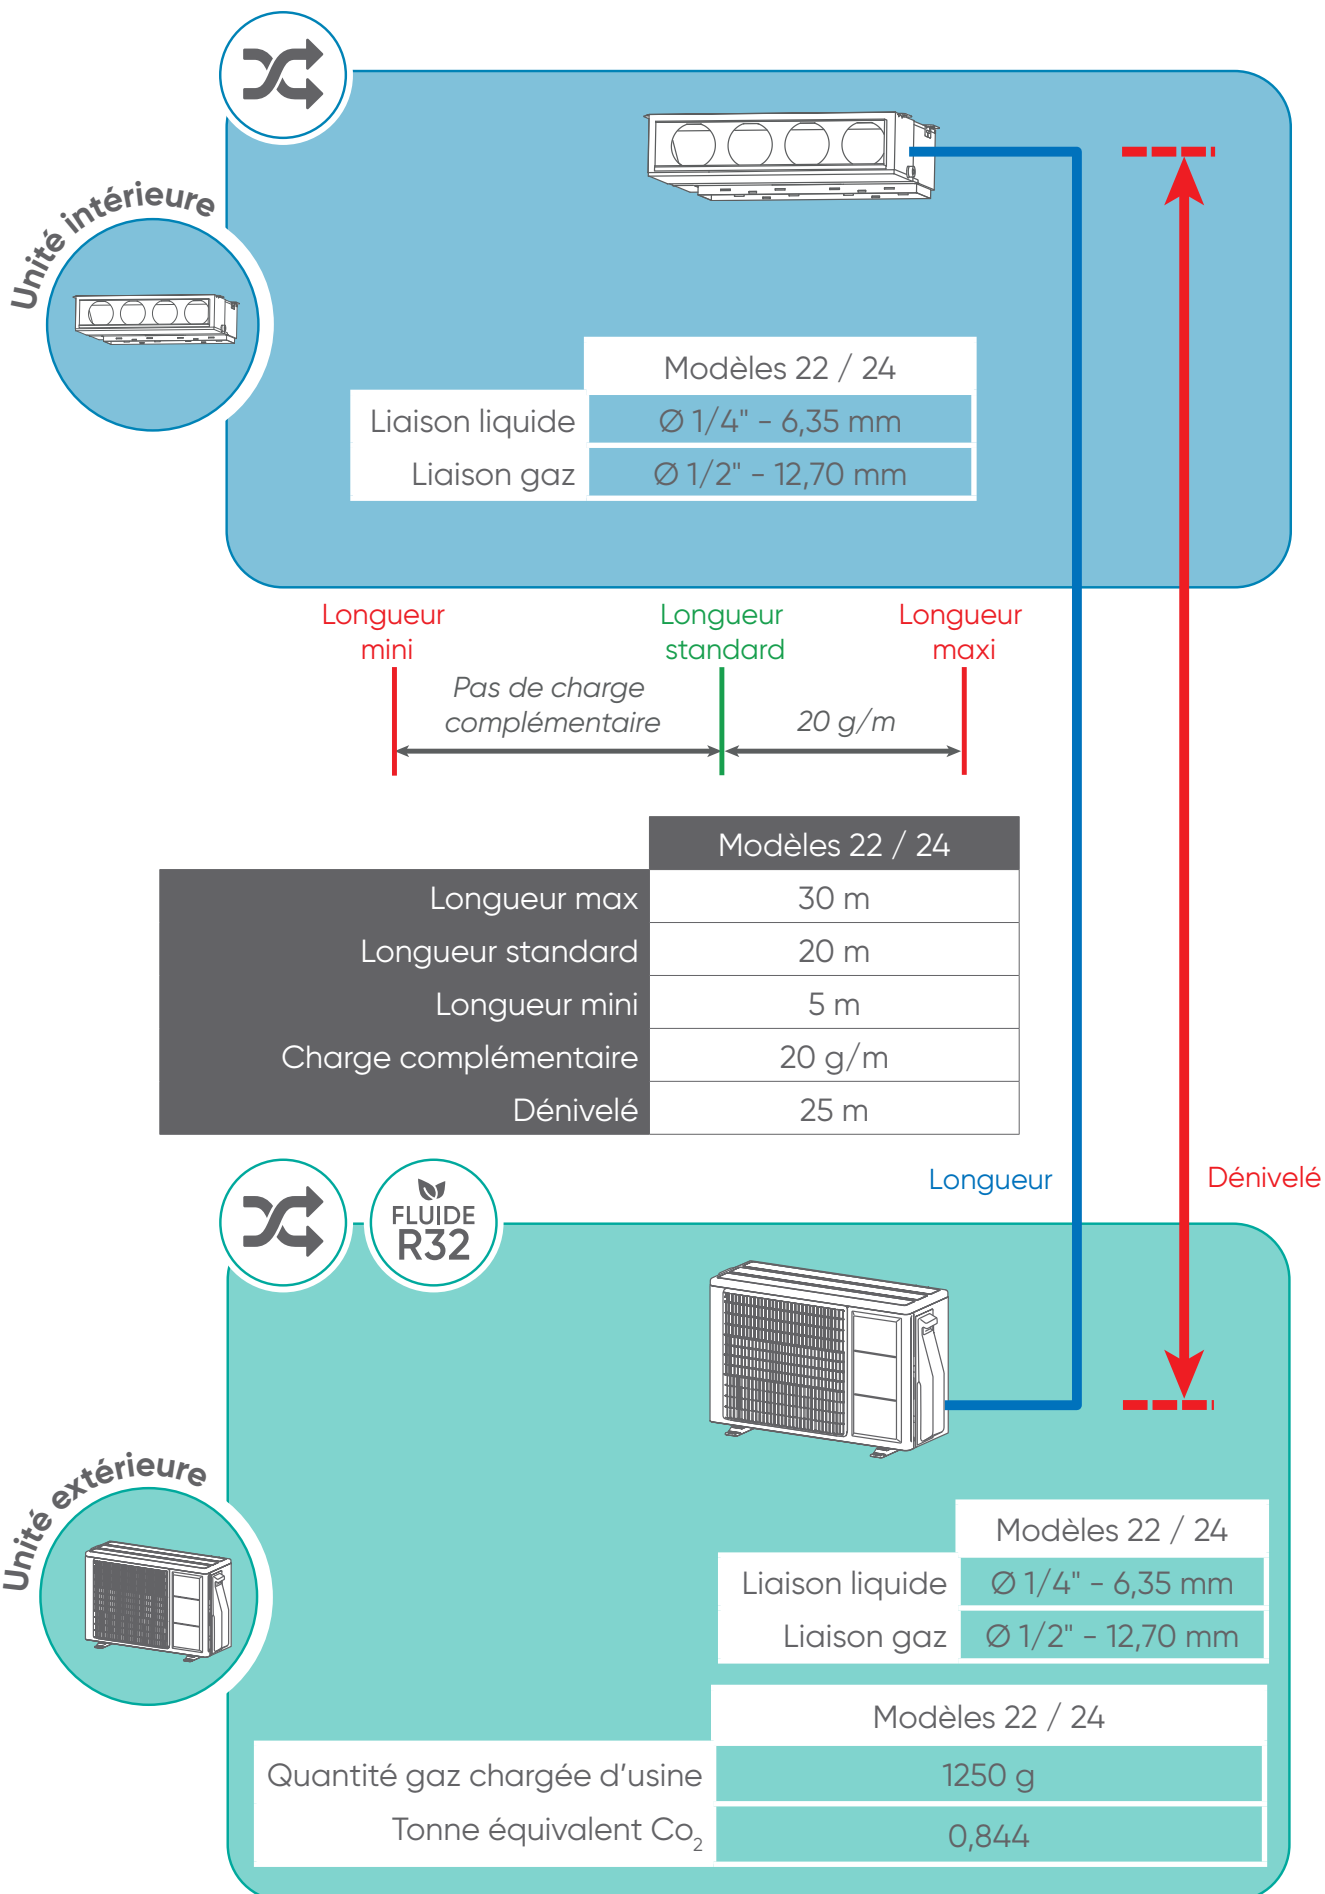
Unité intérieure

| | Modèles 22 / 24 |
|---|---|
| Liaison liquide | ∅ 1/4" - 6,35 mm |
| Liaison gaz | ∅ 1/2" - 12,70 mm |

Longueur mini

Longueur standard

Longueur maxi

Pas de charge complémentaire

20 g/m

| | Modèles 22 / 24 |
|---|---|
| Longueur max | 30 m |
| Longueur standard | 20 m |
| Longueur mini | 5 m |
| Charge complémentaire | 20 g/m |
| Dénivelé | 25 m |

Longueur

Dénivelé

FLUIDE R32

Unité extérieure

| | Modèles 22 / 24 |
|---|---|
| Liaison liquide | ∅ 1/4" - 6,35 mm |
| Liaison gaz | ∅ 1/2" - 12,70 mm |

| | Modèles 22 / 24 |
|---|---|
| Quantité gaz chargée d'usine | 1250 g |
| Tonne équivalent $Co_2$ | 0,844 |